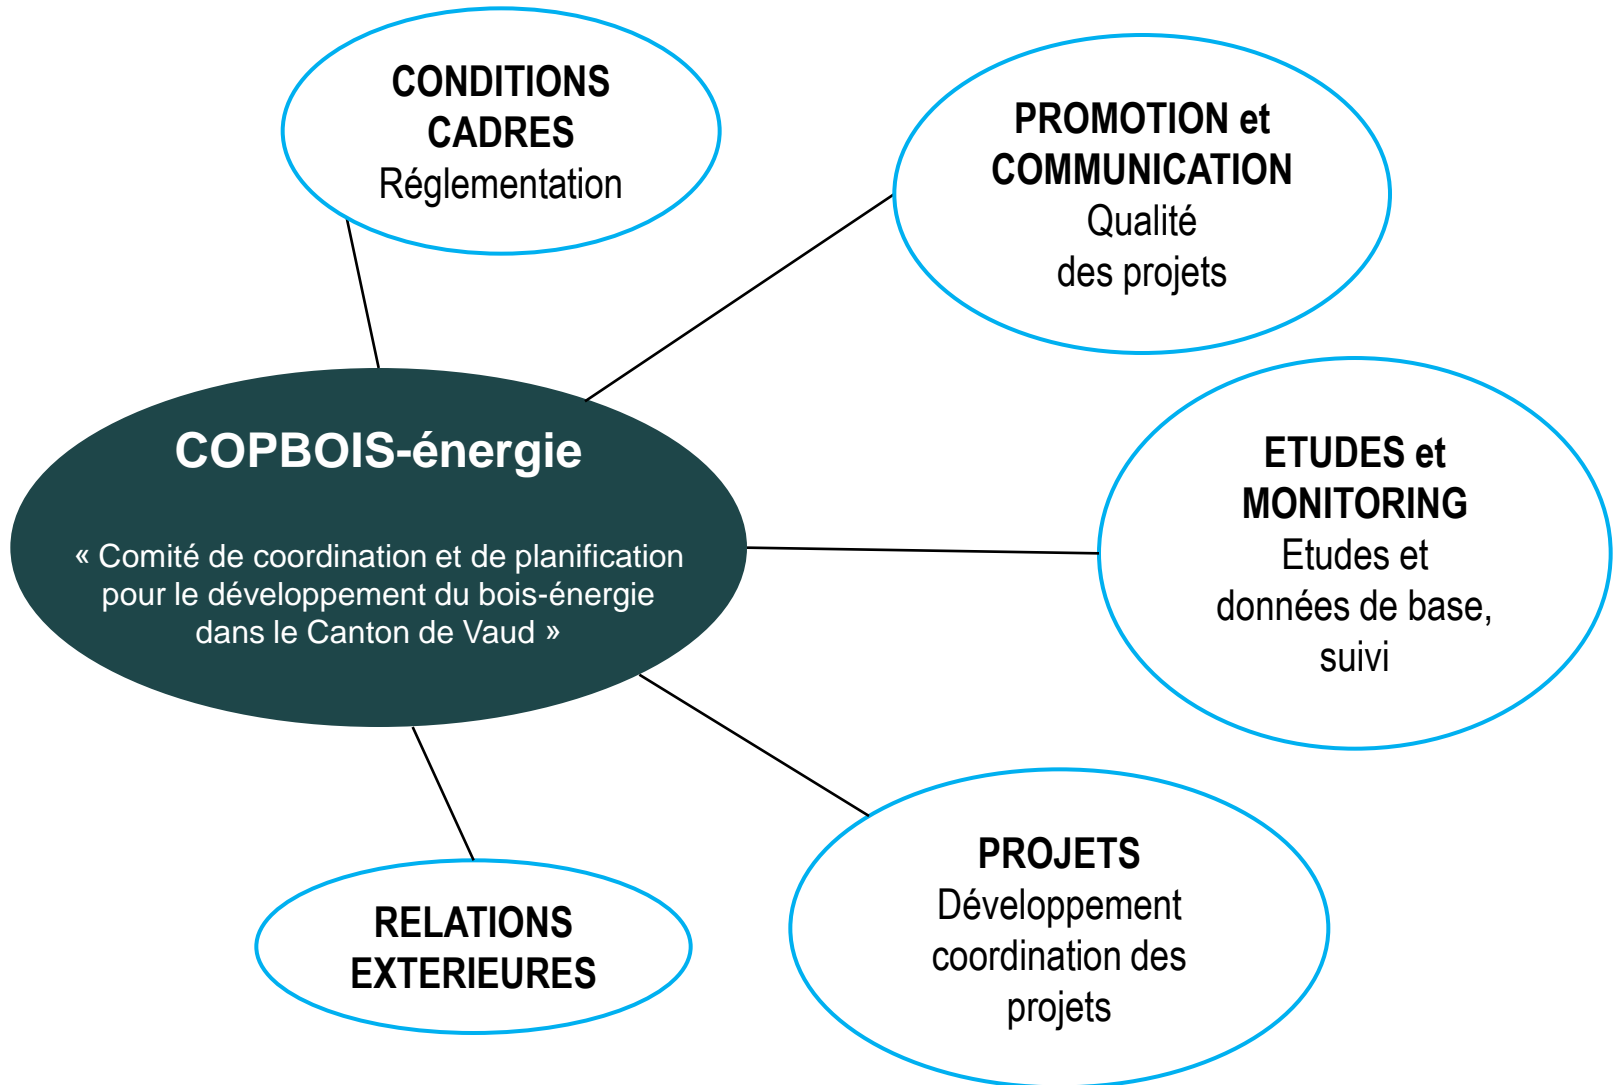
COPBOIS-énergie

« Comité de coordination et de planification pour le développement du bois-énergie dans le Canton de Vaud »

CONDITIONS CADRES
Réglementation

PROMOTION et COMMUNICATION
Qualité des projets

ETUDES et MONITORING
Etudes et données de base, suivi

PROJETS
Développement coordination des projets

RELATIONS EXTERIEURES